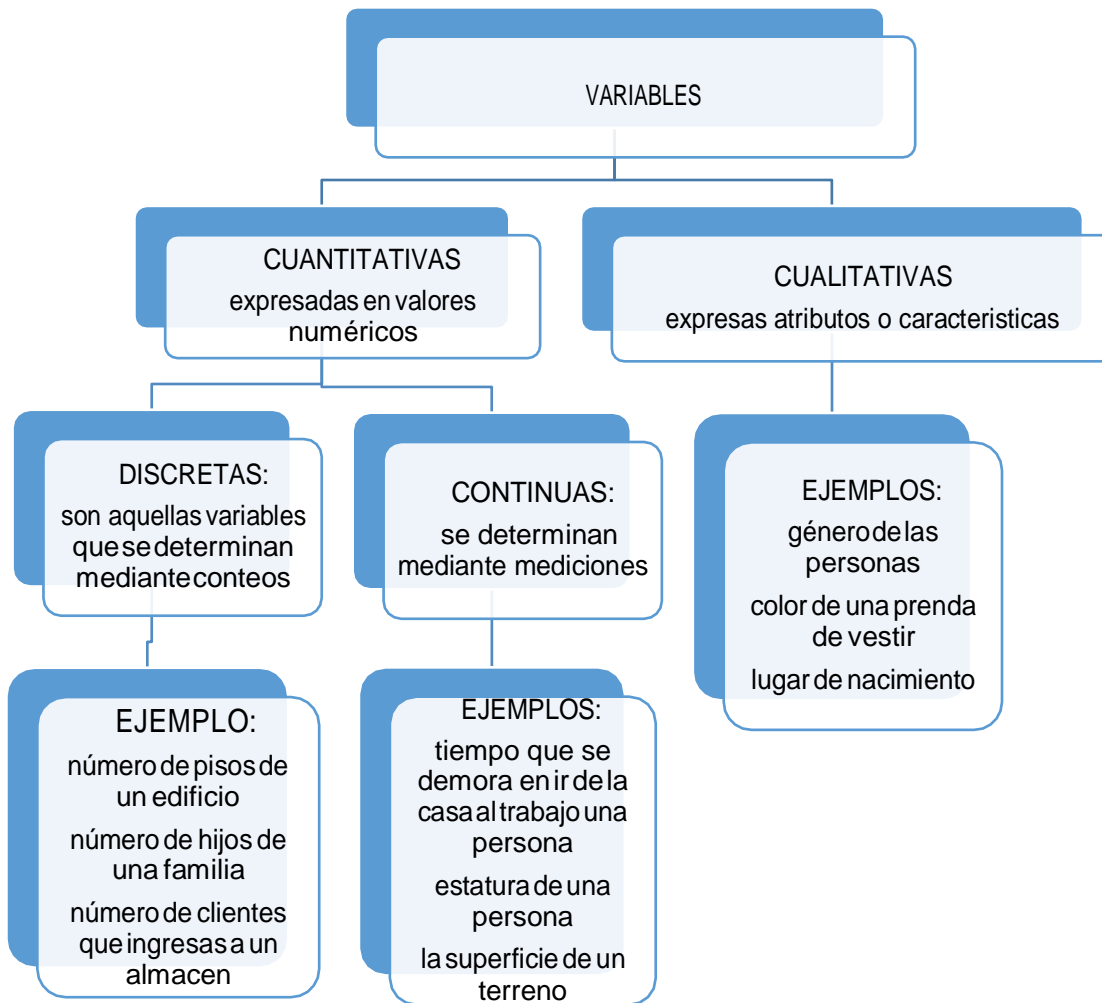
VARIABLES

CUANTITATIVAS
expresadas en valores numéricos

CUALITATIVAS
expresas atributos o caracteristicas

DISCRETAS:
son aquellas variables que se determinan mediante conteos

CONTINUAS:
se determinan mediante mediciones

EJEMPLOS:
género de las personas
color de una prenda de vestir
lugar de nacimiento

EJEMPLO:
número de pisos de un edificio
número de hijos de una familia
número de clientes que ingresas a un almacen

EJEMPLOS:
tiempo que se demora en ir de la casa al trabajo una persona
estatura de una persona
la superficie de un terreno